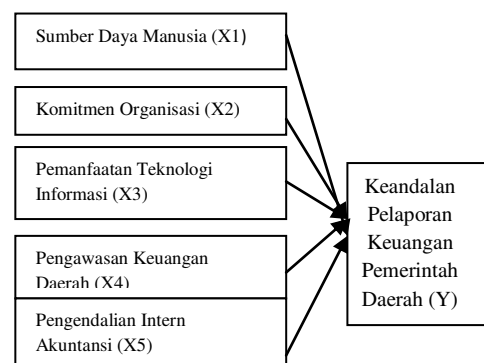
Sumber Daya Manusia (X1)

Komitmen Organisasi (X2)

Pemanfaatan Teknologi Informasi (X3)

Pengawasan Keuangan Daerah (X4)

Pengendalian Intern Akuntansi (X5)

Keandalan Pelaporan Keuangan Pemerintah Daerah (Y)